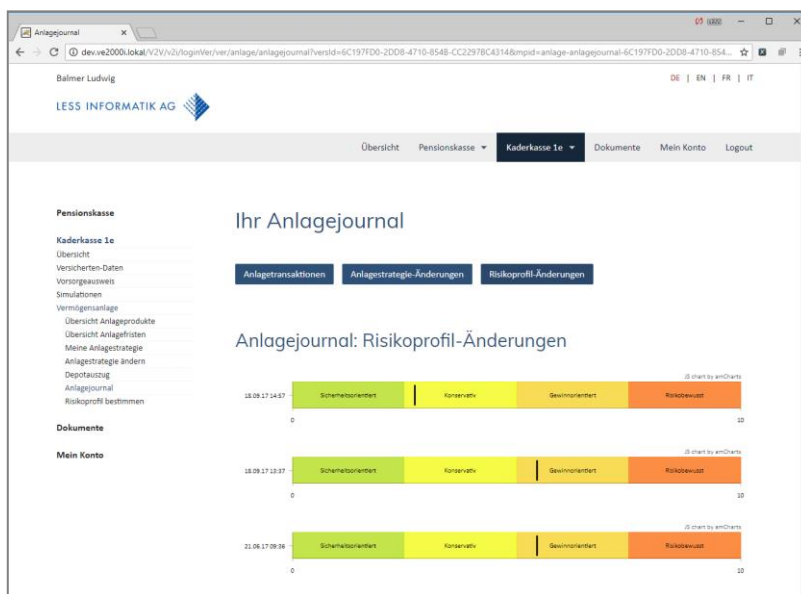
Anlagejournal ×

dev.ve2000i.lokal/V2V/v2i/loginVer/ver/anlage/anlagejournal?versId=6C197FD0-2DD8-4710-8548-CC2297BC4314&mpid=anlage-anlagejournal-6C197FD0-2DD8-4710-854...

Balmer Ludwig

LESS INFORMATIK AG

DE | EN | FR | IT

Übersicht Pensionskasse Kaderkasse 1e Dokumente Mein Konto Logout

Pensionskasse

Kaderkasse 1e
Übersicht
Versicherten-Daten
Vorsorgeausweis
Simulationen
Vermögensanlage
Übersicht Anlageprodukte
Übersicht Anlagefristen
Meine Anlagestrategie
Anlagestrategie ändern
Depotauszug
Anlagejournal
Risikoprofil bestimmen

Dokumente

Mein Konto

Ihr Anlagejournal

Anlagetransaktionen Anlagestrategie-Änderungen Risikoprofil-Änderungen

Anlagejournal: Risikoprofil-Änderungen

JS chart by amCharts
18.09.17 14:57 Sicherheitsorientiert Konservativ Gewinnorientiert Risikobewusst
0 10

JS chart by amCharts
18.09.17 13:37 Sicherheitsorientiert Konservativ Gewinnorientiert Risikobewusst
0 10

JS chart by amCharts
21.06.17 09:36 Sicherheitsorientiert Konservativ Gewinnorientiert Risikobewusst
0 10